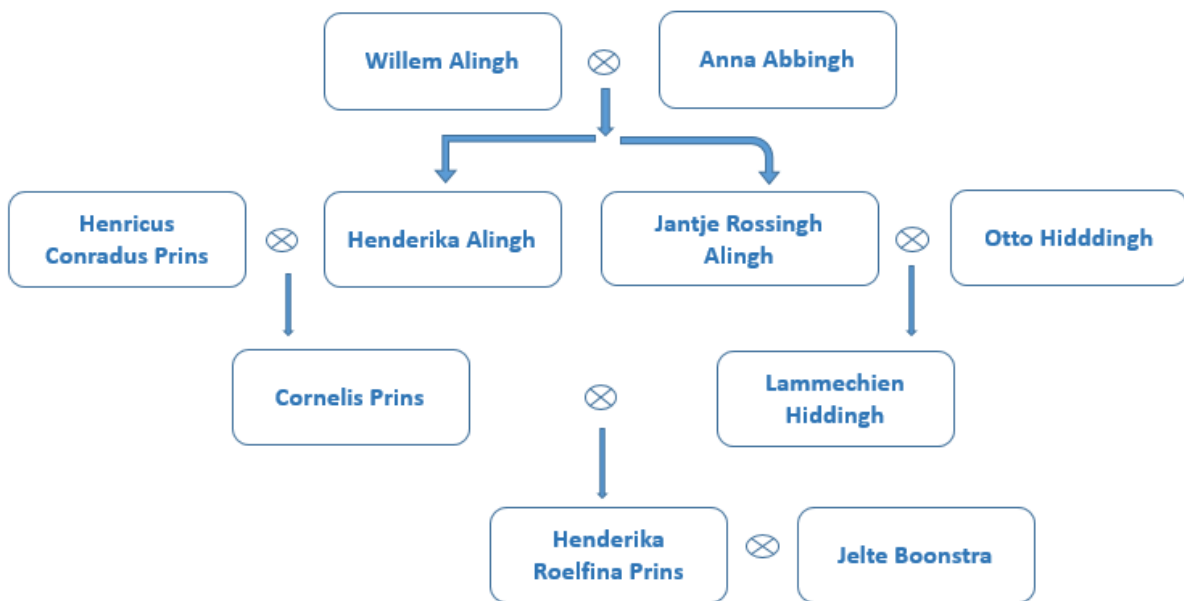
Willem Alingh $\otimes$ Anna Abbingh

Henricus Conradus Prins $\otimes$ Henderika Alingh

Jantje Rossingh Alingh $\otimes$ Otto Hidddingh

Cornelis Prins

$\otimes$

Lammechien Hiddingh

Henderika Roelfina Prins $\otimes$ Jelte Boonstra